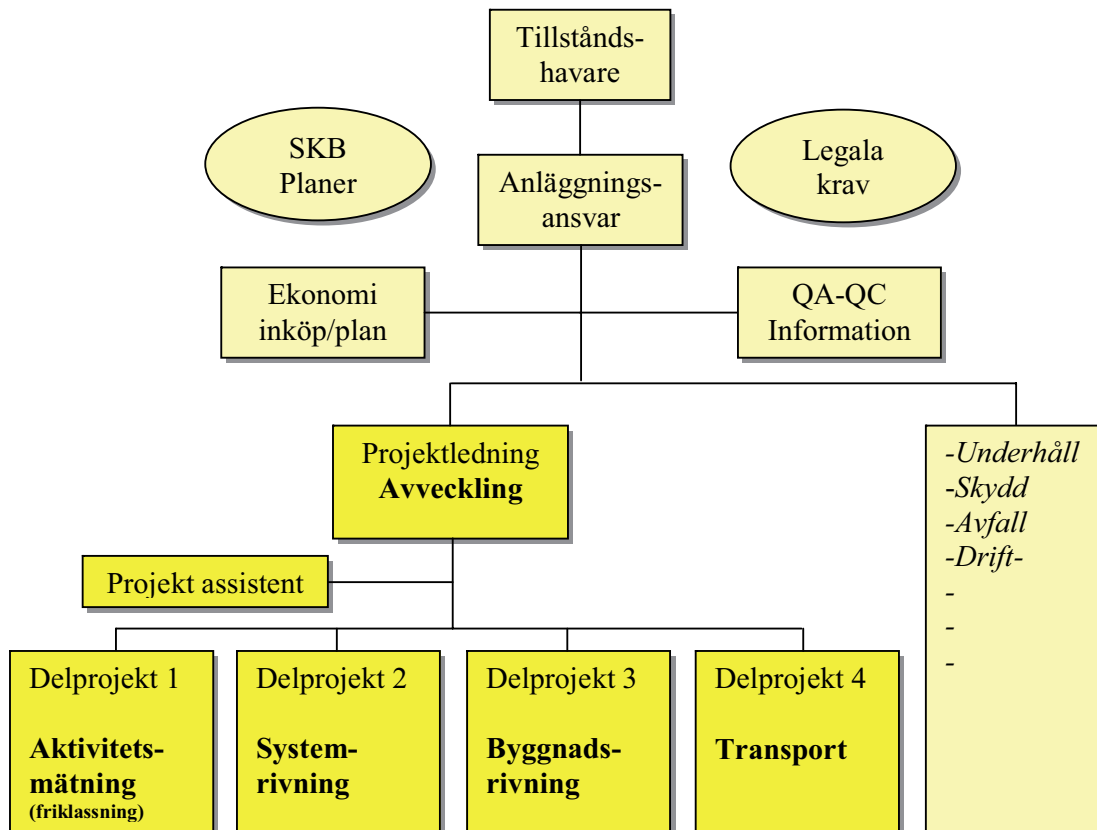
Tillstånds-
havare

SKB
Planer

Anläggnings-
ansvar

Legala
krav

Ekonomi
inköp/plan

QA-QC
Information

Projektledning
**Avveckling**

-*Underhåll*
-*Skydd*
-*Avfall*
-*Drift*-
-
-
-

Projekt assistent

Delprojekt 1

**Aktivitets-
mätning**
**(friklassning)**

Delprojekt 2

**System-
rivning**

Delprojekt 3

**Byggnads-
rivning**

Delprojekt 4

**Transport**